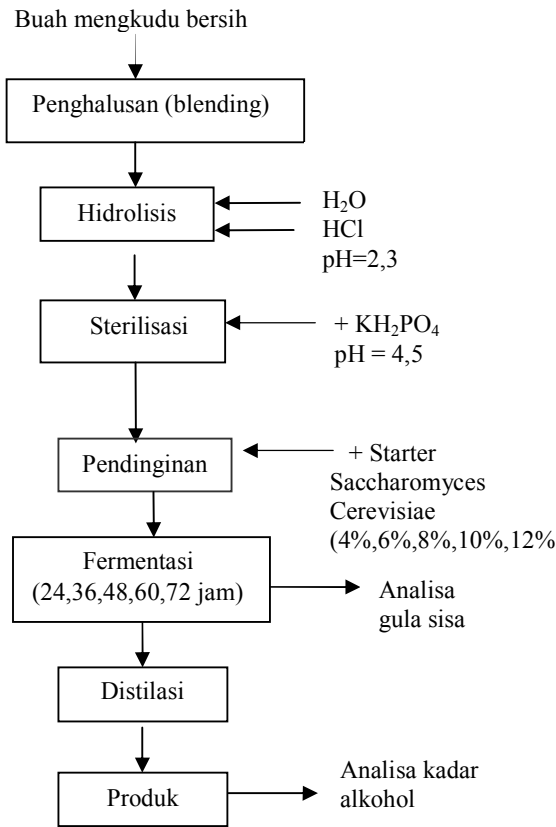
Buah mengkudu bersih

Penghalusan (blending)

Hidrolisis

$H_2O$
HCl
pH=2,3

Sterilisasi

+ $KH_2PO_4$
pH = 4,5

Pendinginan

+ Starter
Saccharomyces
Cerevisiae
(4%,6%,8%,10%,12%

Fermentasi
(24,36,48,60,72 jam)

Analisa
gula sisa

Distilasi

Produk

Analisa kadar
alkohol